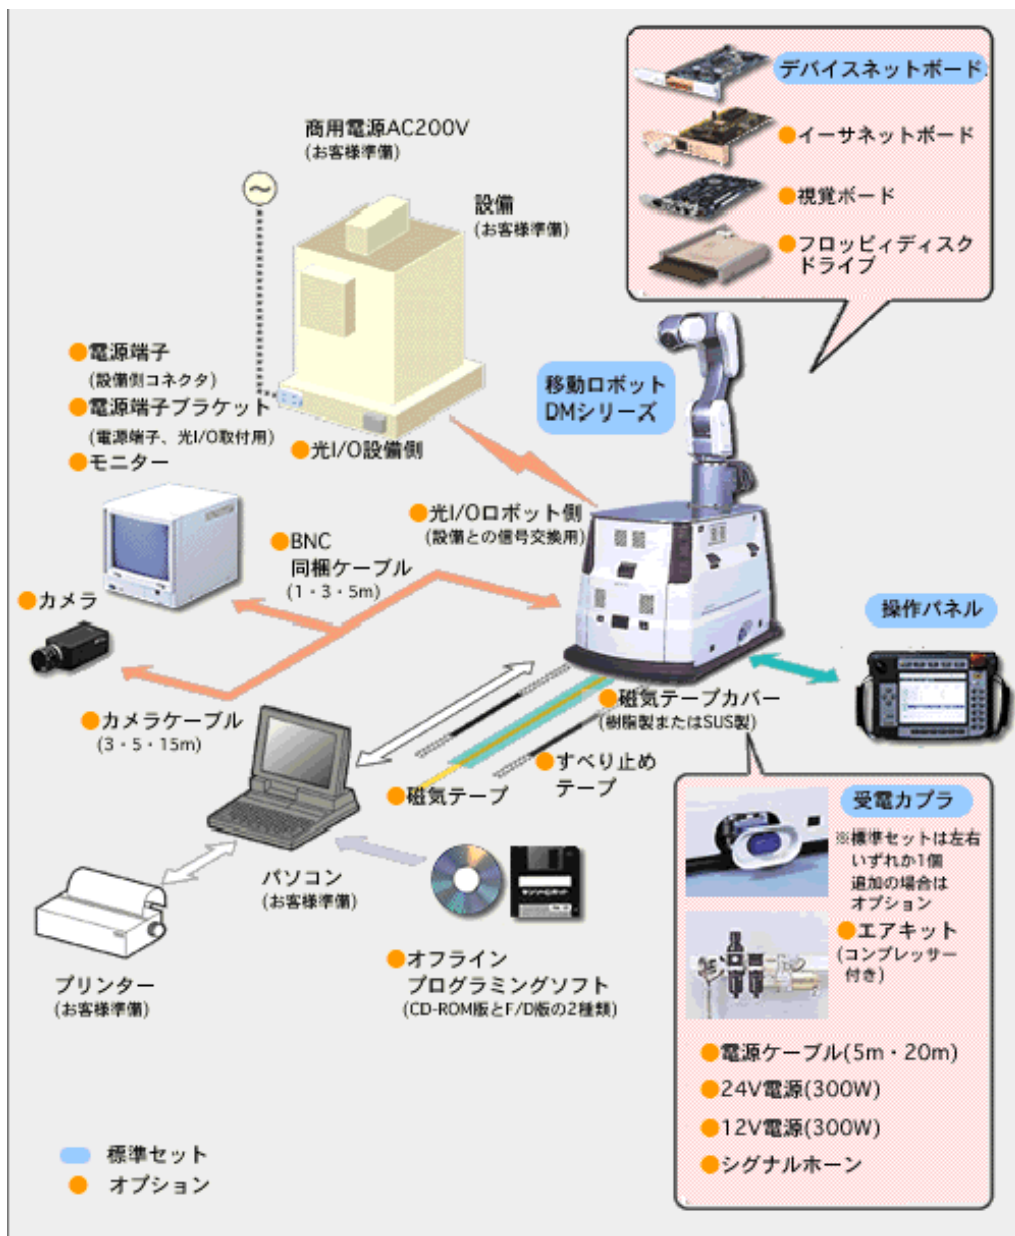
デバイスネットボード
イーサネットボード
視覚ボード
フロッピィディスクドライブ

商用電源AC200V
(お客様準備)

設備
(お客様準備)

電源端子
(設備側コネクタ)
電源端子ブラケット
(電源端子、光I/O取付用)
モニター

光I/O設備側

移動ロボット
DMシリーズ

光I/Oロボット側
(設備との信号交換用)

BNC
同梱ケーブル
(1・3・5m)

カメラ

操作パネル

カメラケーブル
(3・5・15m)

磁気テープカバー
(樹脂製またはSUS製)

すべり止め
テープ

磁気テープ

受電カプラ
※標準セットは左右いずれか1個
追加の場合はオプション

パソコン
(お客様準備)

エアキット
(コンプレッサー付き)

プリンター
(お客様準備)

オフライン
プログラミングソフト
(CD-ROM版とF/D版の2種類)

電源ケーブル(5m・20m)
24V電源(300W)
12V電源(300W)
シグナルホーン

標準セット
オプション